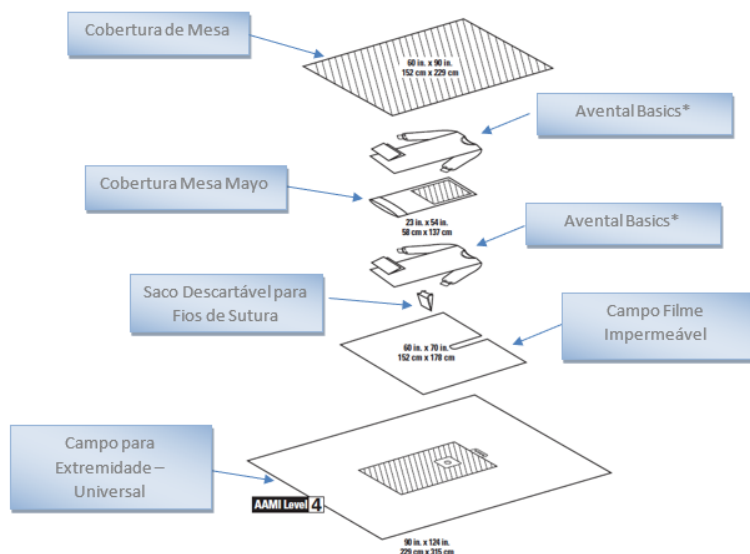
Cobertura de Mesa

60 in. x 90 in.
152 cm x 229 cm

Avental Basics*

Cobertura Mesa Mayo

23 in. x 54 in.
58 cm x 137 cm

Avental Basics*

Saco Descartável para Fios de Sutura

Campo Filme Impermeável

60 in. x 70 in.
152 cm x 178 cm

Campo para Extremidade – Universal

AAMI Level 4

90 in. x 124 in.
229 cm x 315 cm